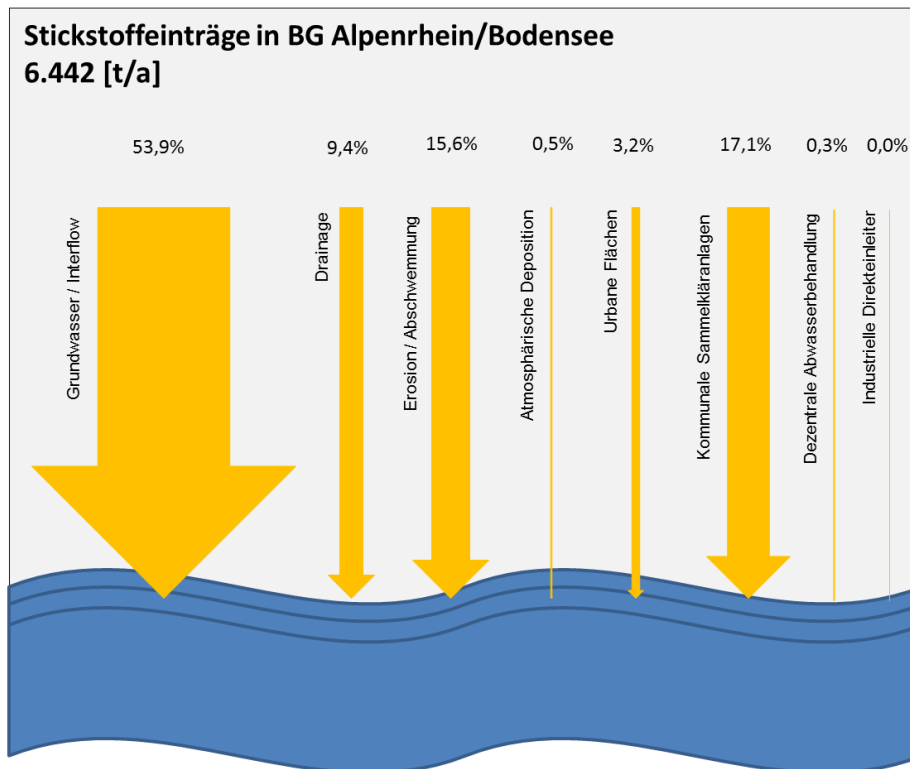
Stickstoffeinträge in BG Alpenrhein/Bodensee
6.442 [t/a]

53,9%
Grundwasser / Interflow

9,4%
Drainage

15,6%
Erosion / Abschwemmung

0,5%
Atmosphärische Deposition

3,2%
Urbane Flächen

17,1%
Kommunale Sammelkläranlagen

0,3%
Dezentrale Abwasserbehandlung

0,0%
Industrielle Direkteinleiter